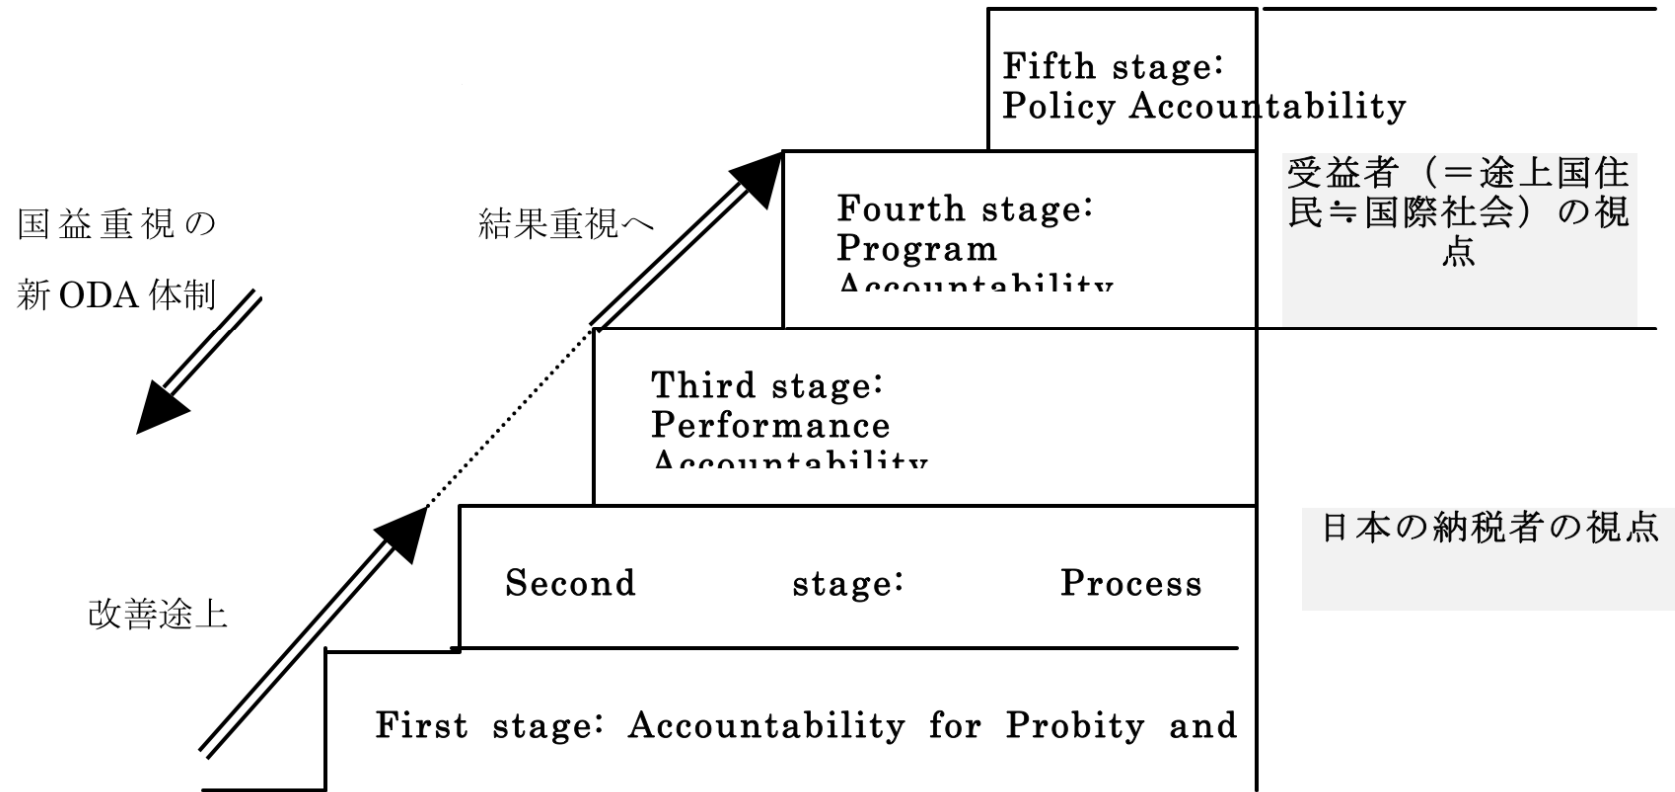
Fifth stage: Policy Accountability

国益重視の
新 ODA 体制

結果重視へ

Fourth stage: Program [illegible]

受益者（＝途上国住民≒国際社会）の視点

Third stage: Performance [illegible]

日本の納税者の視点

改善途上

Second stage: Process

First stage: Accountability for Probity and